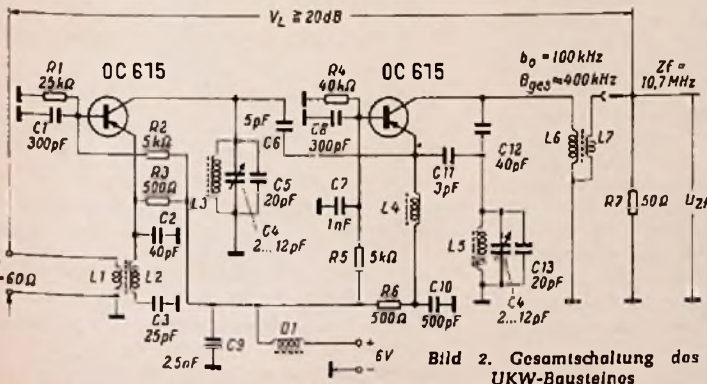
$V_L \geq 20dB$

R1 25kΩ
C1 300pF
OC 615
R2 5kΩ
R3 500Ω
C2 40pF
L1 L2
C3 25pF
60Ω
2,5nF C9
5pF
C6
L3
C5 20pF
C4 2...12pF
R4 40kΩ
C8 300pF
C7 1nF
R5 5kΩ
R6 500Ω
Dr
6V
OC 615
L4
C11 3pF
C12 40pF
L5
C13 20pF
C4 2...12pF
C10 500pF
$b_0 = 100 kHz$
$B_{ges} \approx 400 kHz$
L6 L7
Zf = 10,7 MHz
R7 50Ω
$U_{Zf}$

Bild 2. Gesamtschaltung des UKW-Bausteines